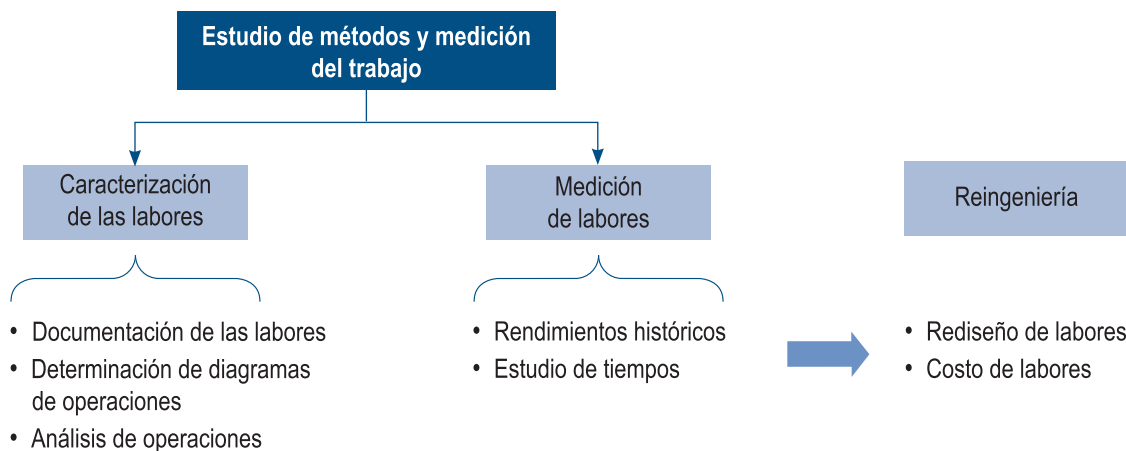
Estudio de métodos y medición del trabajo

Caracterización de las labores

• Documentación de las labores
• Determinación de diagramas de operaciones
• Análisis de operaciones

Medición de labores

• Rendimientos históricos
• Estudio de tiempos

Reingeniería

• Rediseño de labores
• Costo de labores